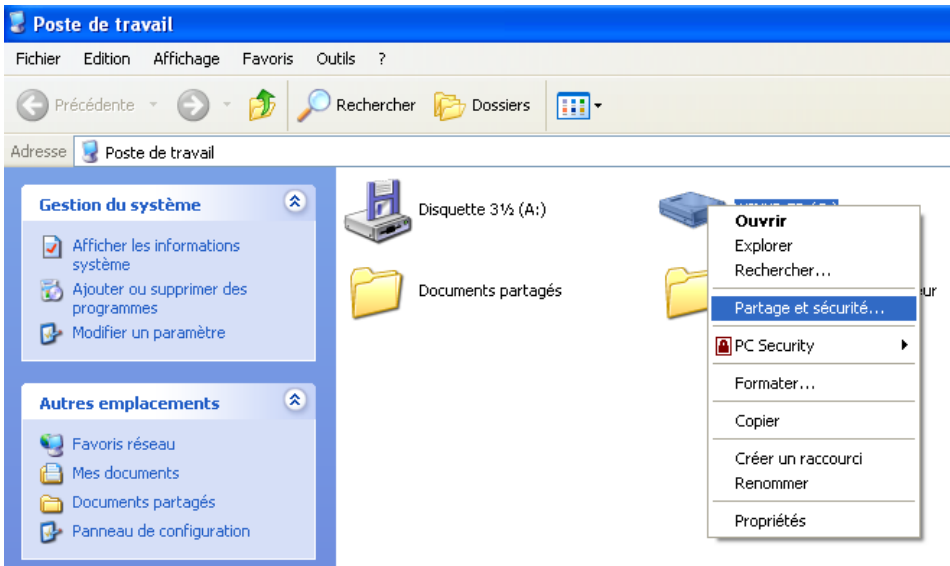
Poste de travail

Fichier Edition Affichage Favoris Outils ?

Précédente Rechercher Dossiers

Adresse Poste de travail

Gestion du système

Afficher les informations système

Ajouter ou supprimer des programmes

Modifier un paramètre

Autres emplacements

Favoris réseau

Mes documents

Documents partagés

Panneau de configuration

Disquette 3½ (A:)

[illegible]

Documents partagés

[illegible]eur

Ouvrir

Explorer

Rechercher…

Partage et sécurité…

PC Security

Formater…

Copier

Créer un raccourci

Renommer

Propriétés